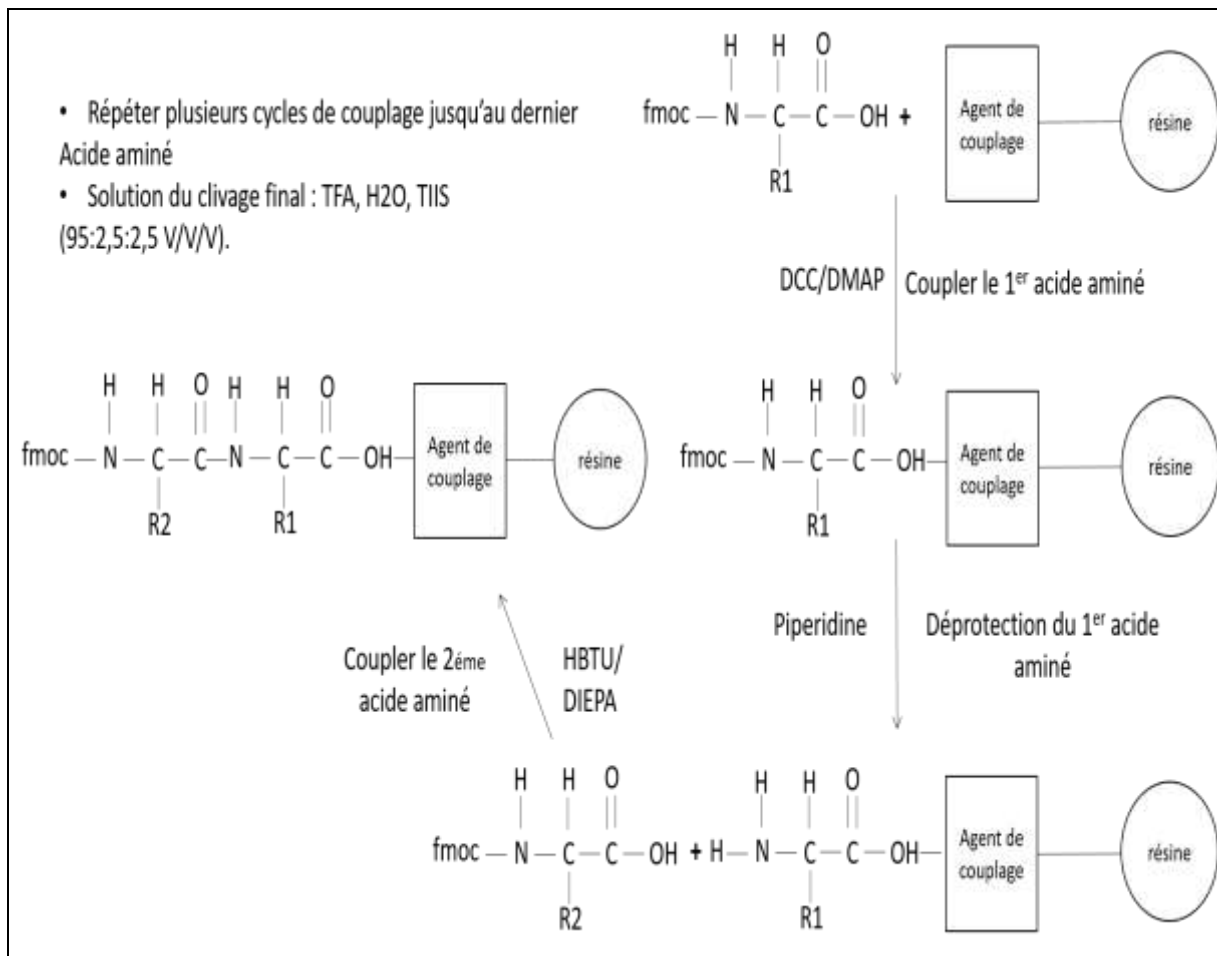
• Répéter plusieurs cycles de couplage jusqu'au dernier Acide aminé

• Solution du clivage final : TFA, H2O, TIIS (95:2,5:2,5 V/V/V).

H H O
fmoc — N — C — C — OH +
R1

Agent de couplage

résine

DCC/DMAP

Coupler le 1$^{er}$ acide aminé

H H O H H O
fmoc — N — C — C — N — C — C — OH—
R2 R1

Agent de couplage

résine

H H O
fmoc — N — C — C — OH—
R1

Agent de couplage

résine

Piperidine

Déprotection du 1$^{er}$ acide aminé

Coupler le 2$_{éme}$ acide aminé

HBTU/ DIEPA

H H O
fmoc — N — C — C — OH
R2

+ H — N — C — C — OH—
H H O
R1

Agent de couplage

résine